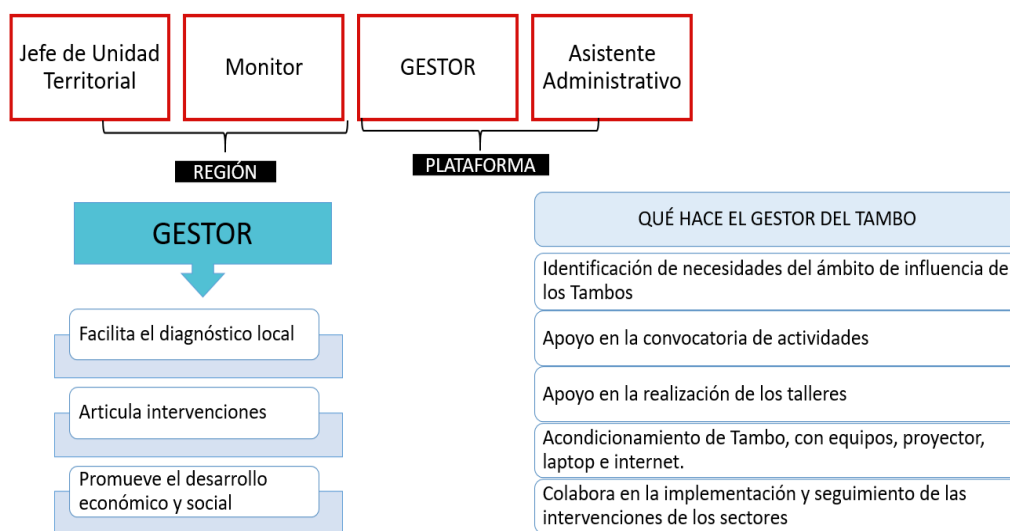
Jefe de Unidad Territorial

Monitor

GESTOR

Asistente Administrativo

REGIÓN

PLATAFORMA

GESTOR

Facilita el diagnóstico local

Articula intervenciones

Promueve el desarrollo económico y social

QUÉ HACE EL GESTOR DEL TAMBO

Identificación de necesidades del ámbito de influencia de los Tambos

Apoyo en la convocatoria de actividades

Apoyo en la realización de los talleres

Acondicionamiento de Tambo, con equipos, proyector, laptop e internet.

Colabora en la implementación y seguimiento de las intervenciones de los sectores